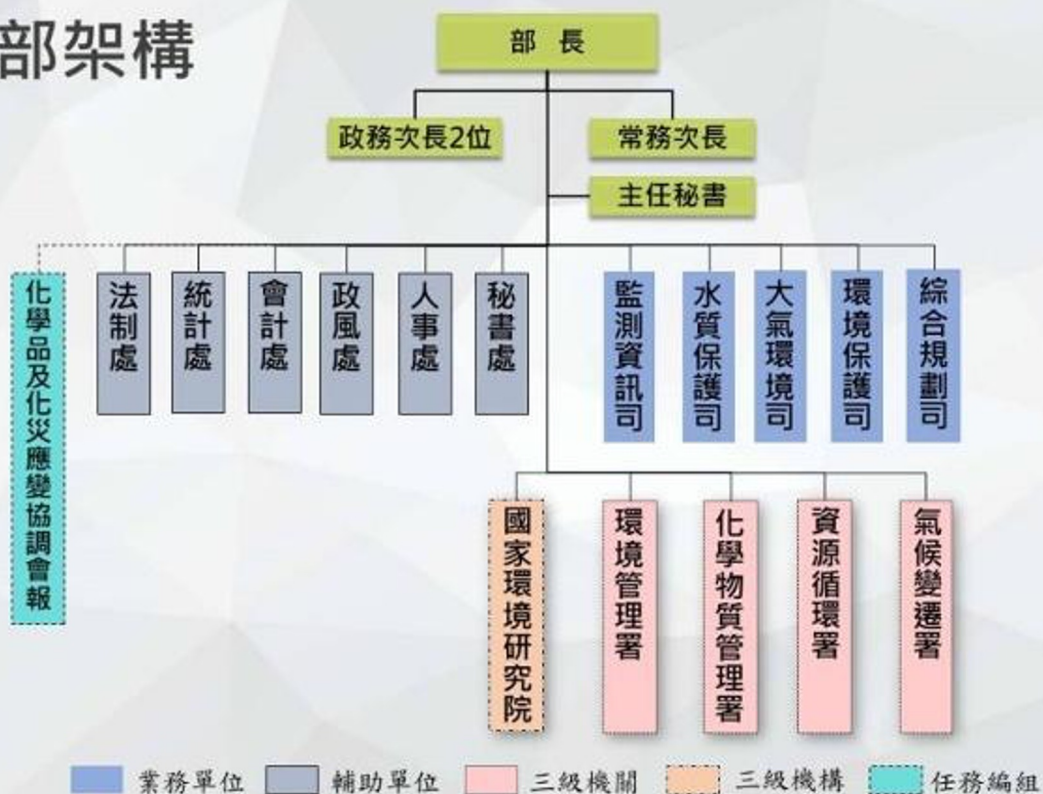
部架構

部長

政務次長2位

常務次長

主任秘書

化學品及化災應變協調會報

法制處

統計處

會計處

政風處

人事處

秘書處

監測資訊司

水質保護司

大氣環境司

環境保護司

綜合規劃司

國家環境研究院

環境管理署

化學物質管理署

資源循環署

氣候變遷署

業務單位 輔助單位 三級機關 三級機構 任務編組